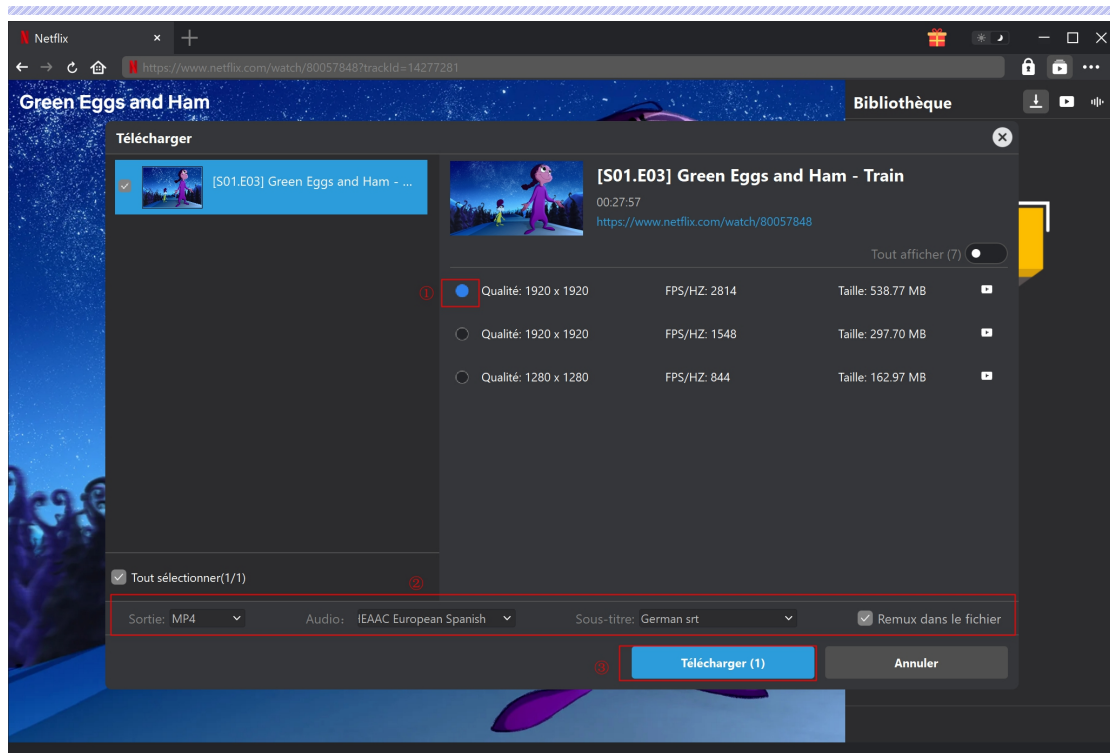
Netflix ×

https://www.netflix.com/watch/80057848?trackId=14277281

Green Eggs and Ham

Bibliothèque

Télécharger

[S01.E03] Green Eggs and Ham - ...

[S01.E03] Green Eggs and Ham - Train

00:27:57

https://www.netflix.com/watch/80057848

Tout afficher (7)

①

| | | |
|---|---|---|
| Qualité: 1920 x 1920 | FPS/HZ: 2814 | Taille: 538.77 MB |
| Qualité: 1920 x 1920 | FPS/HZ: 1548 | Taille: 297.70 MB |
| Qualité: 1280 x 1280 | FPS/HZ: 844 | Taille: 162.97 MB |

Tout sélectionner(1/1)

②

Sortie: MP4 Audio: IEAAC European Spanish Sous-titre: German srt Remux dans le fichier

③

Télécharger (1)

Annuler